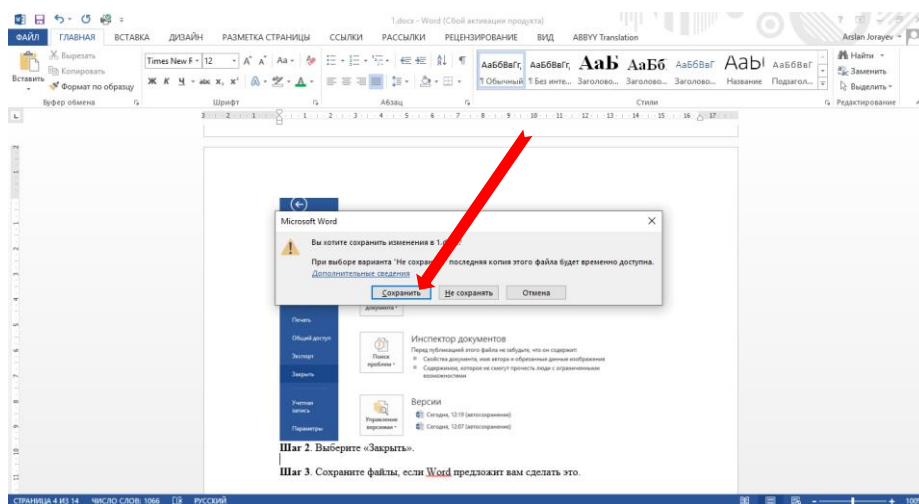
1.docx - Word (Сбой активации продукта)

ФАЙЛ ГЛАВНАЯ ВСТАВКА ДИЗАЙН РАЗМЕТКА СТРАНИЦЫ ССЫЛКИ РАССЫЛКИ РЕЦЕНЗИРОВАНИЕ ВИД ABBYY Translation

Arslan Jorayev

Вырезать
Копировать
Вставить
Формат по образцу
Буфер обмена

Times New R 12
Шрифт

Абзац

АаБбВвГг, АаБбВвГг, АаБ АаБб АаБбВвГ АаБ АаБбВвГ
¶ Обычный ¶ Без инте... Заголово... Заголово... Заголово... Название Подзагол...
Стили

Найти
Заменить
Выделить
Редактирование

Microsoft Word

Вы хотите сохранить изменения в 1.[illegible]

При выборе варианта "Не сохра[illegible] последняя копия этого файла будет временно доступна.
Дополнительные сведения

Сохранить Не сохранять Отмена

Печать
Общий доступ
Экспорт
Закрыть
Учетная запись
Параметры

Инспектор документов
Перед публикацией этого файла не забудьте, что он содержит:
Свойства документа, имя автора и обрезанные данные изображения
Содержимое, которое не смогут прочесть люди с ограниченными возможностями

Поиск проблем

Версии
Сегодня, 12:19 (автосохранение)
Сегодня, 12:07 (автосохранение)

Управление версиями

Шаг 2. Выберите «Закрыть».

Шаг 3. Сохраните файлы, если Word предложит вам сделать это.

СТРАНИЦА 4 ИЗ 14 ЧИСЛО СЛОВ: 1066 РУССКИЙ